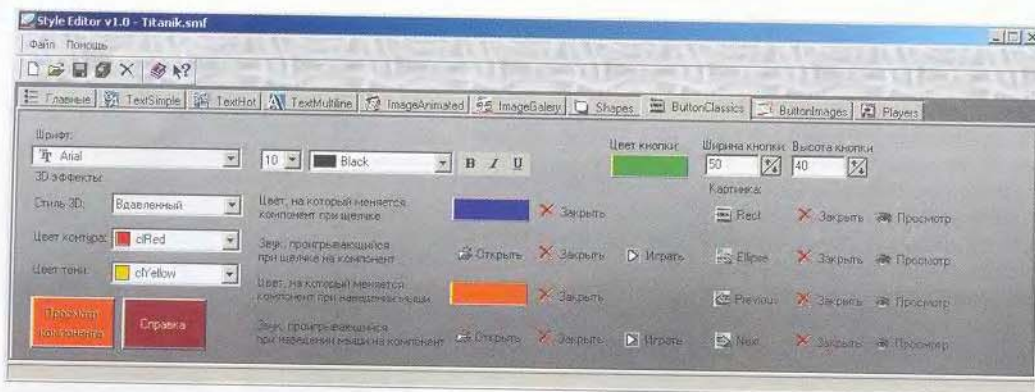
Style Editor v1.0 - Titanik.smf

Файл Помощь

Главные | TextSimple | TextHot | TextMultiline | ImageAnimated | ImageGalery | Shapes | ButtonClassics | ButtonImages | Players

Шрифт:
Arial
10
Black
B I U
3D эффекты:
Стиль 3D: Вдавленный
Цвет контура: clRed
Цвет тени: clYellow

Цвет, на который меняется компонент при щелчке
Закрыть
Звук, проигрывающийся при щелчке на компонент
Открыть Закрыть Играть
Цвет, на который меняется компонент при наведении мыши
Закрыть
Звук, проигрывающийся при наведении мыши на компонент
Открыть Закрыть Играть

Цвет кнопки:
Ширина кнопки: 50 %
Высота кнопки: 40 %
Картинка:
Rect Закрыть Просмотр
Ellipse Закрыть Просмотр
Previous Закрыть Просмотр
Next Закрыть Просмотр

Просмотр компонента
Справка